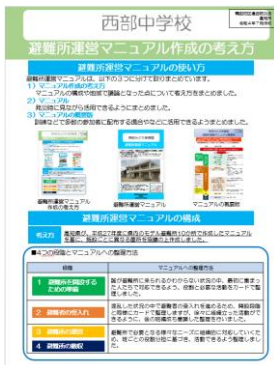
西部中学校

避難所運営マニュアル作成の考え方

避難所運営マニュアルの使い方

避難所運営マニュアルは、以下の３つに分けて取りまとめています。

1）マニュアル作成の考え方

マニュアルの構成や地域で議論となった点について考え方をまとめました。

2）マニュアル

発災時に見ながら活用できるようにまとめました。

3）マニュアルの概要版

訓練などで参加者に配布する場合やなどに活用できるようにまとめました。

避難所運営マニュアル作成の考え方

マニュアル

マニュアルの概要版

避難所運営マニュアルの構成

考え方

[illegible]

■４つの段階とマニュアルへの整理方法

| 段階 | マニュアルへの整理方法 |
|---|---|
| 1 避難所を開設する までの準備 | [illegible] |
| 2 避難者の受入れ | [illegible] |
| 3 避難所の運営 | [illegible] |
| 4 避難所の撤収 | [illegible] |